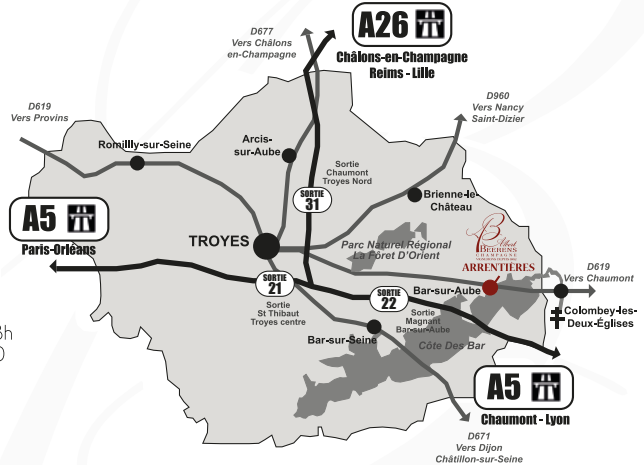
D677
Vers Châlons
en-Champagne

A26

Châlons-en-Champagne
Reims - Lille

D619
Vers Provins

D960
Vers Nancy
Saint-Dizier

Romillly-sur-Seine

Arcis-sur-Aube

Sortie
Chaumont
Troyes Nord

SORTIE
31

Brienne-le-Château

A5

Paris-Orléans

TROYES

Parc Naturel Régional
La Forêt D'Orient

Albert
BEERENS
CHAMPAGNE

ARRENTIÈRES

D619
Vers Chaumont

SORTIE
21

SORTIE
22

Bar-sur-Aube

Colombey-les-Deux-Églises

Sortie
St Thibault
Troyes centre

Sortie
Magnant
Bar-sur-Aube

Bar-sur-Seine

Côte Des Bar

A5

Chaumont - Lyon

D671
Vers Dijon
Châtillon-sur-Seine

8h
0